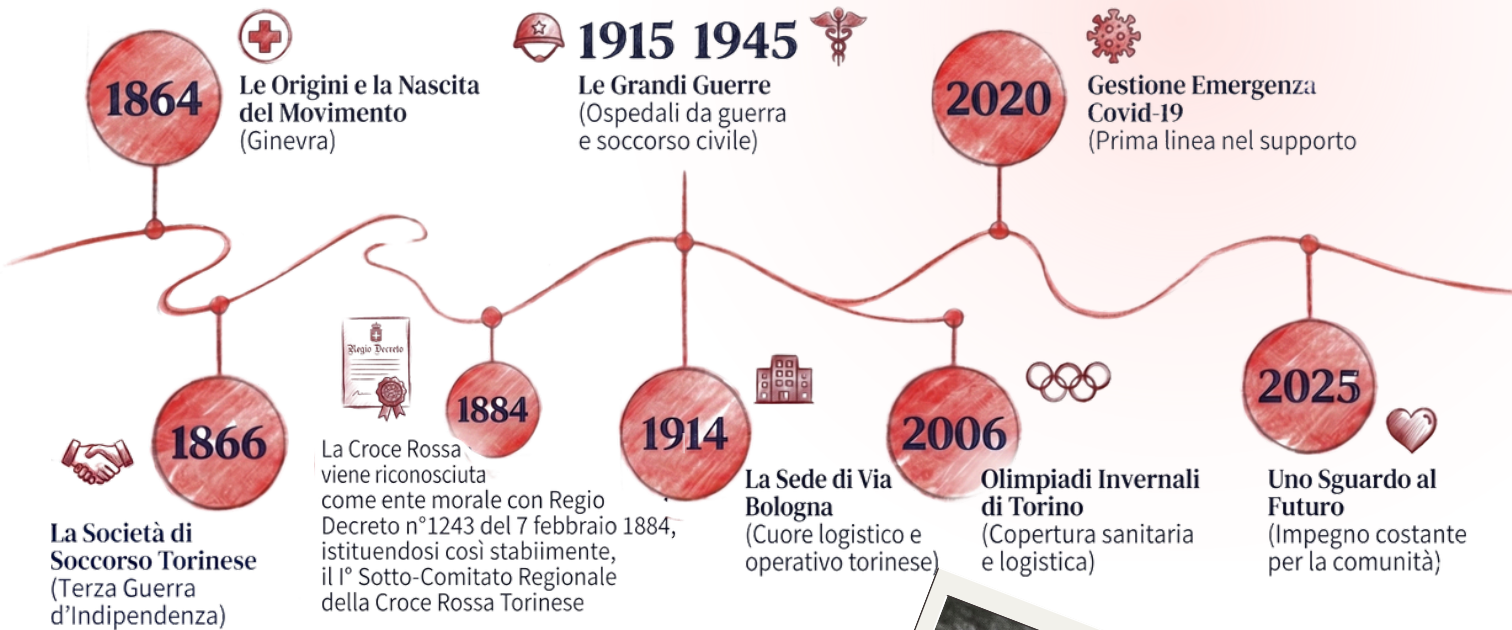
1864

Le Origini e la Nascita del Movimento
(Ginevra)

1915 1945

Le Grandi Guerre
(Ospedali da guerra e soccorso civile)

2020

Gestione Emergenza Covid-19
(Prima linea nel supporto

1866

La Società di Soccorso Torinese
(Terza Guerra d'Indipendenza)

Regio Decreto

1884

La Croce Rossa viene riconosciuta come ente morale con Regio Decreto n°1243 del 7 febbraio 1884, istituendosi così stabiimente, il I° Sotto-Comitato Regionale della Croce Rossa Torinese

1914

La Sede di Via Bologna
(Cuore logistico e operativo torinese)

2006

Olimpiadi Invernali di Torino
(Copertura sanitaria e logistica)

2025

Uno Sguardo al Futuro
(Impegno costante per la comunità)